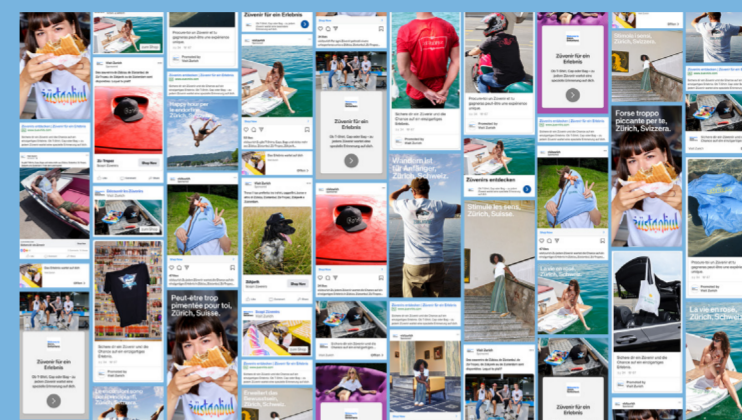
Züri

Züvenir für ein Erlebnis

Zürich

Snappy treat per te. Zürich.

Züvenir für ein Erlebnis

Wandern ist für Anfänger. Zürich, Schweiz.

Züvenirs entdecken

Shop Now

Stimule tes sens. Zürich, Suisse.

Peut-être trop pimentée pour toi. Zürich, Suisse.

Forse troppo piccante per te. Zürich, Svizzera.

La vie en rose. Zürich, Suisse.

La vie en rose. Zürich, Schweiz.

Züvenir für ein Erlebnis

Züvenir für ein Erlebnis

Züvenir für ein Erlebnis

Promoted by Visit Zürich